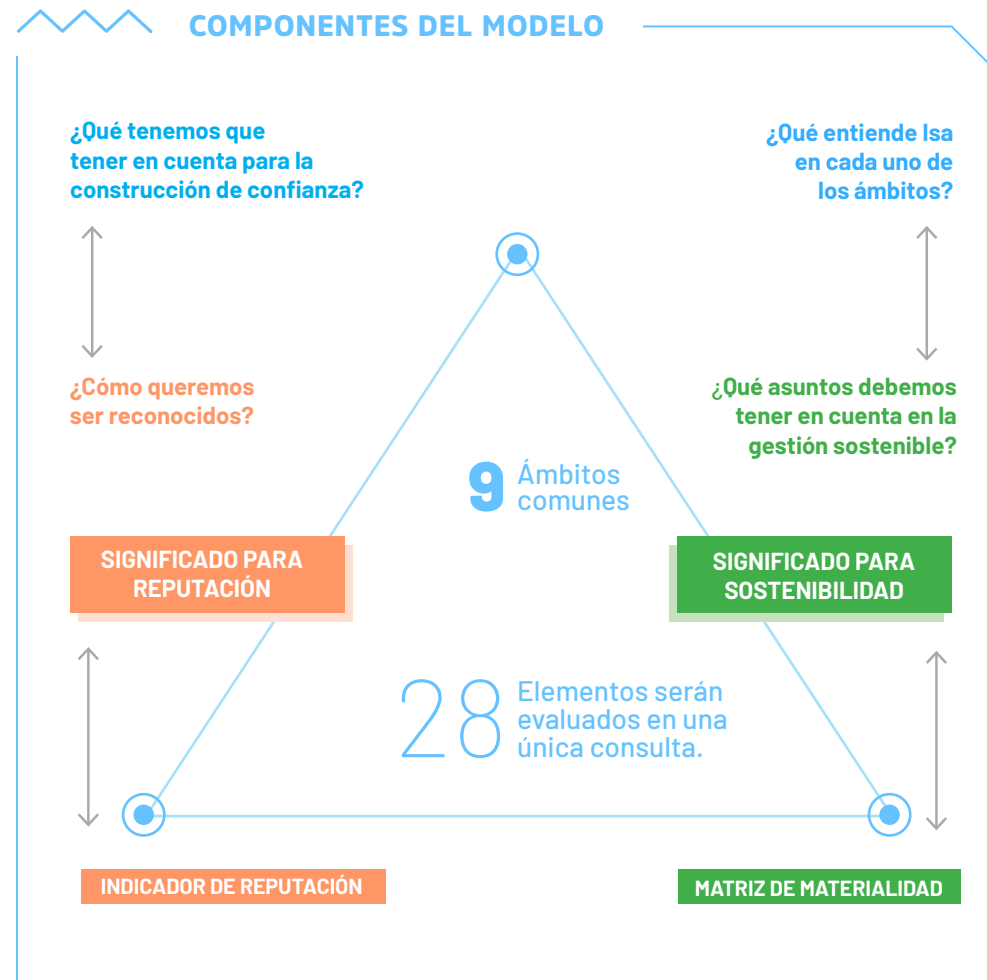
COMPONENTES DEL MODELO

¿Qué tenemos que tener en cuenta para la construcción de confianza?

¿Qué entiende Isa en cada uno de los ámbitos?

¿Cómo queremos ser reconocidos?

¿Qué asuntos debemos tener en cuenta en la gestión sostenible?

9 Ámbitos comunes

SIGNIFICADO PARA REPUTACIÓN

SIGNIFICADO PARA SOSTENIBILIDAD

28 Elementos serán evaluados en una única consulta.

INDICADOR DE REPUTACIÓN

MATRIZ DE MATERIALIDAD